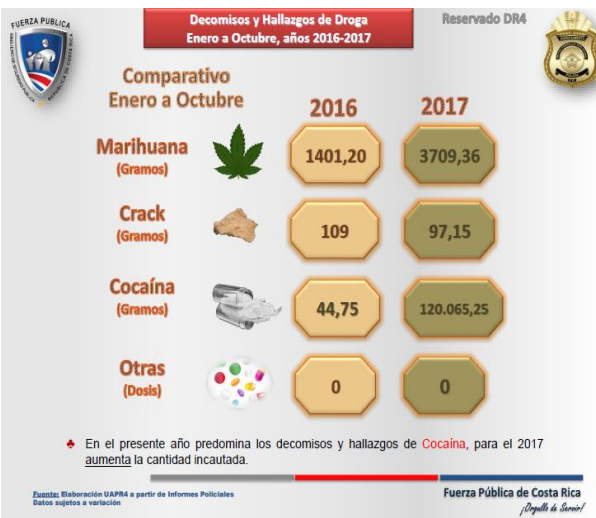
FUERZA PUBLICA

Decomisos y Hallazgos de Droga
Enero a Octubre, años 2016-2017

Reservado DR4

Comparativo
Enero a Octubre

| | 2016 | 2017 |
|---|---|---|
| Marihuana (Gramos) | 1401,20 | 3709,36 |
| Crack (Gramos) | 109 | 97,15 |
| Cocaína (Gramos) | 44,75 | 120.065,25 |
| Otras (Dosis) | 0 | 0 |

En el presente año predomina los decomisos y hallazgos de Cocaína, para el 2017 aumenta la cantidad incautada.

Fuente: Elaboración UAPR4 a partir de Informes Policiales
Datos sujetos a variación

Fuerza Pública de Costa Rica
¡Orgullo de Servir!